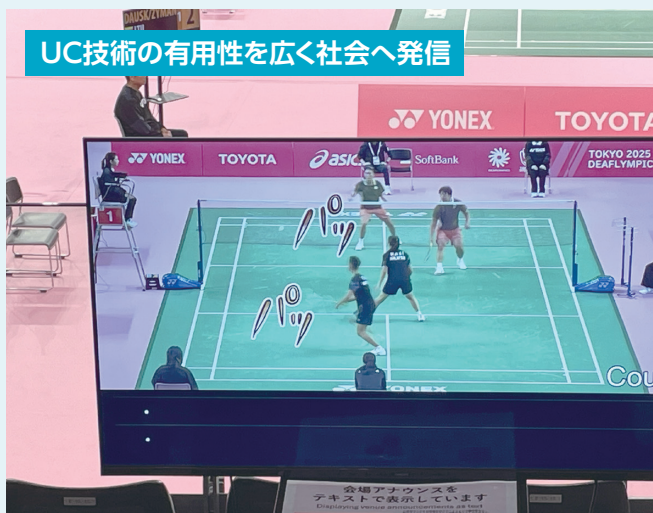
UC技術の有用性を広く社会へ発信

DAUSK/ZYMAN 2

YONEX

TOYOTA

YONEX

TOYOTA

asics

SoftBank

TOKYO 2025 DEAFLYMPIC

1

パ

パ

パ

パ

YONEX

Cou

会場アナウンスを
テキストで表示しています
Displaying venue announcements as text